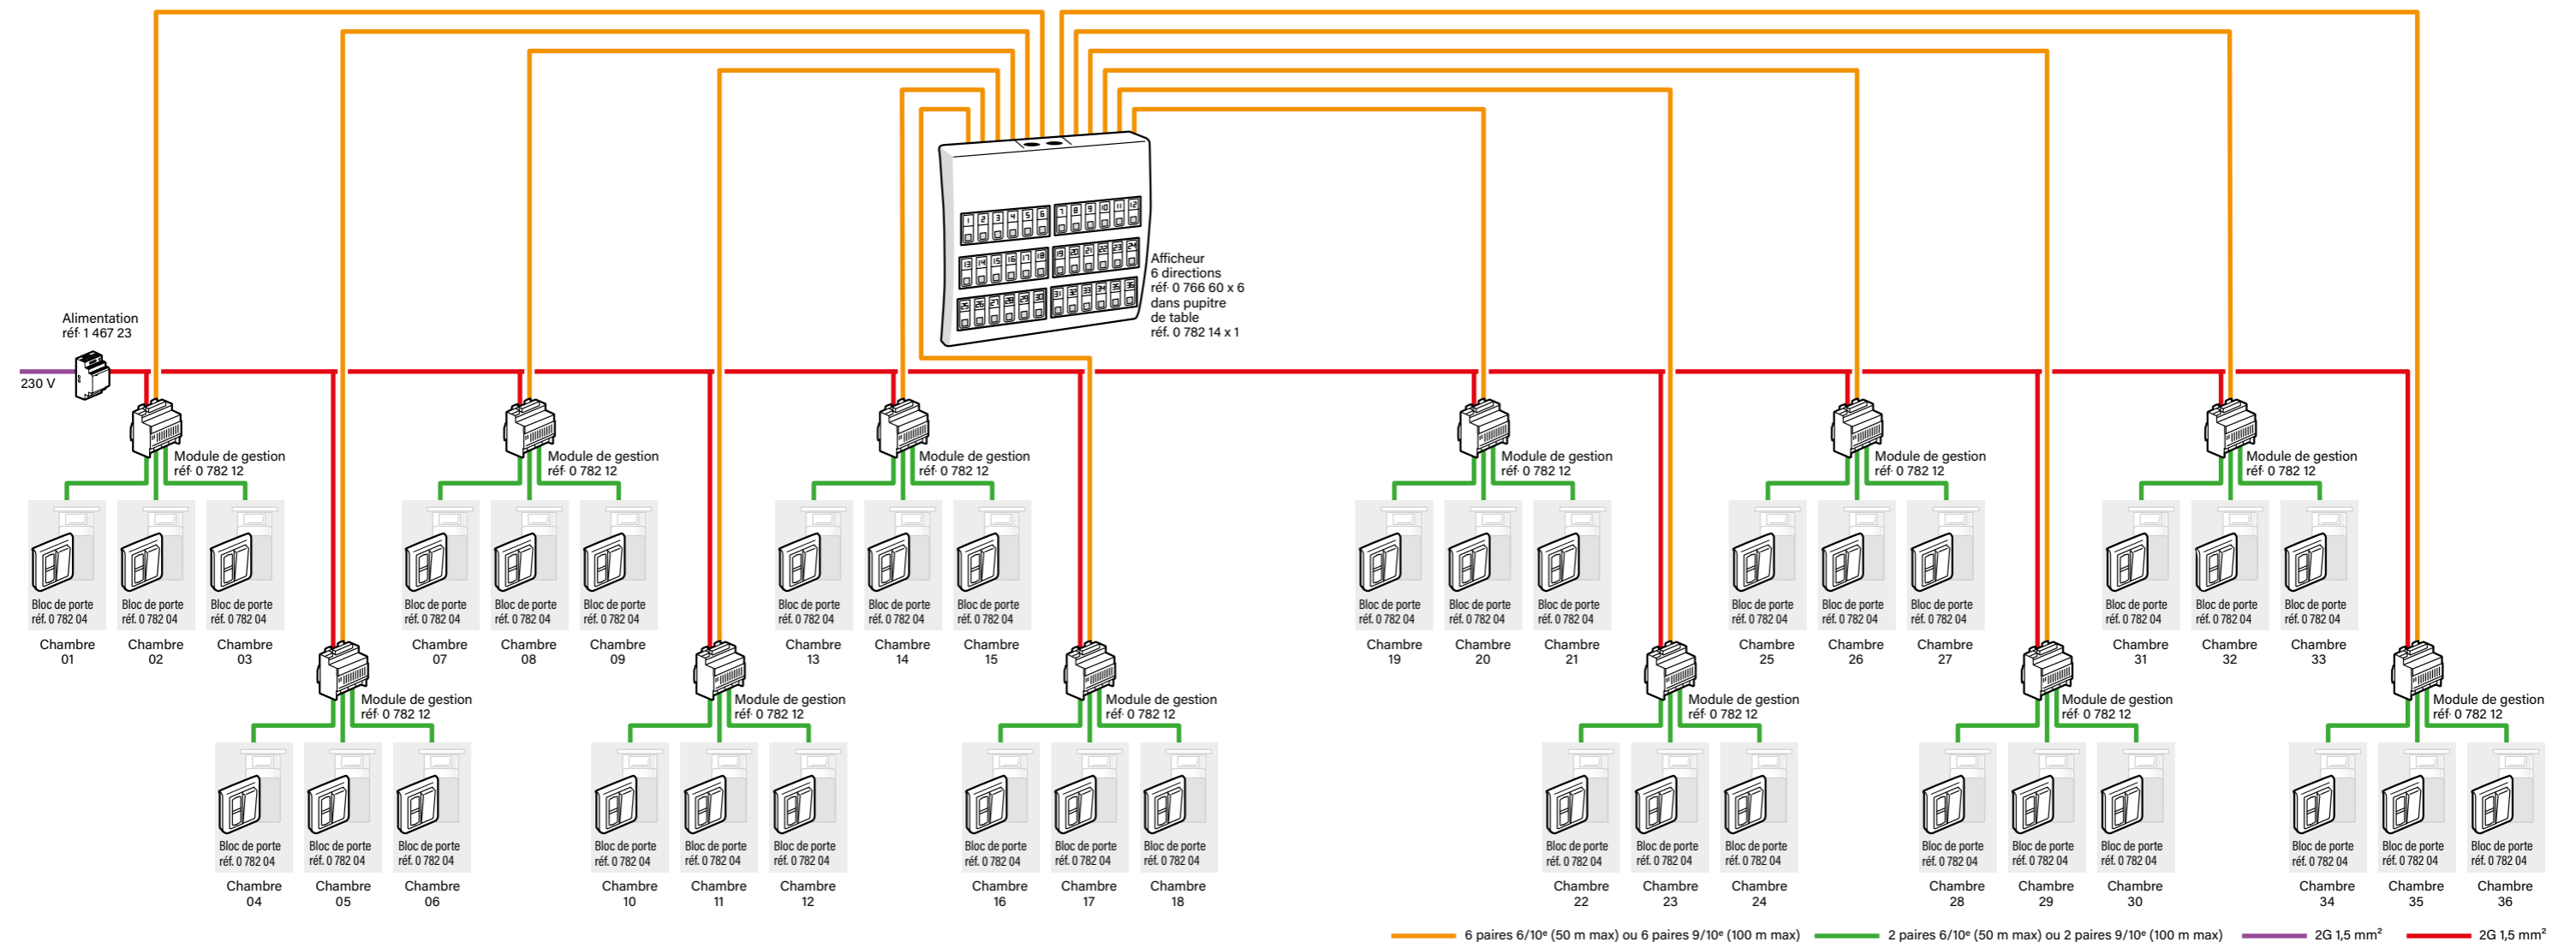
Afficheur
6 directions
réf. 0 766 60 x 6
dans pupitre
de table
réf. 0 782 14 x 1

1 2 3 4 5 6 7 8 9 10 11 12
13 14 15 16 17 18 19 20 21 22 23 24
25 26 27 28 29 30 31 32 33 34 35 36

Alimentation
réf. 1 467 23

230 V

Module de gestion
réf. 0 782 12

Module de gestion
réf. 0 782 12

Module de gestion
réf. 0 782 12

Module de gestion
réf. 0 782 12

Module de gestion
réf. 0 782 12

Module de gestion
réf. 0 782 12

Bloc de porte réf. 0 782 04
Chambre 01

Bloc de porte réf. 0 782 04
Chambre 02

Bloc de porte réf. 0 782 04
Chambre 03

Bloc de porte réf. 0 782 04
Chambre 07

Bloc de porte réf. 0 782 04
Chambre 08

Bloc de porte réf. 0 782 04
Chambre 09

Bloc de porte réf. 0 782 04
Chambre 13

Bloc de porte réf. 0 782 04
Chambre 14

Bloc de porte réf. 0 782 04
Chambre 15

Bloc de porte réf. 0 782 04
Chambre 19

Bloc de porte réf. 0 782 04
Chambre 20

Bloc de porte réf. 0 782 04
Chambre 21

Bloc de porte réf. 0 782 04
Chambre 25

Bloc de porte réf. 0 782 04
Chambre 26

Bloc de porte réf. 0 782 04
Chambre 27

Bloc de porte réf. 0 782 04
Chambre 31

Bloc de porte réf. 0 782 04
Chambre 32

Bloc de porte réf. 0 782 04
Chambre 33

Module de gestion
réf. 0 782 12

Module de gestion
réf. 0 782 12

Module de gestion
réf. 0 782 12

Module de gestion
réf. 0 782 12

Module de gestion
réf. 0 782 12

Module de gestion
réf. 0 782 12

Bloc de porte réf. 0 782 04
Chambre 04

Bloc de porte réf. 0 782 04
Chambre 05

Bloc de porte réf. 0 782 04
Chambre 06

Bloc de porte réf. 0 782 04
Chambre 10

Bloc de porte réf. 0 782 04
Chambre 11

Bloc de porte réf. 0 782 04
Chambre 12

Bloc de porte réf. 0 782 04
Chambre 16

Bloc de porte réf. 0 782 04
Chambre 17

Bloc de porte réf. 0 782 04
Chambre 18

Bloc de porte réf. 0 782 04
Chambre 22

Bloc de porte réf. 0 782 04
Chambre 23

Bloc de porte réf. 0 782 04
Chambre 24

Bloc de porte réf. 0 782 04
Chambre 28

Bloc de porte réf. 0 782 04
Chambre 29

Bloc de porte réf. 0 782 04
Chambre 30

Bloc de porte réf. 0 782 04
Chambre 34

Bloc de porte réf. 0 782 04
Chambre 35

Bloc de porte réf. 0 782 04
Chambre 36

6 paires 6/10$^e$ (50 m max) ou 6 paires 9/10$^e$ (100 m max)
2 paires 6/10$^e$ (50 m max) ou 2 paires 9/10$^e$ (100 m max)
2G 1,5 mm$^2$
2G 1,5 mm$^2$